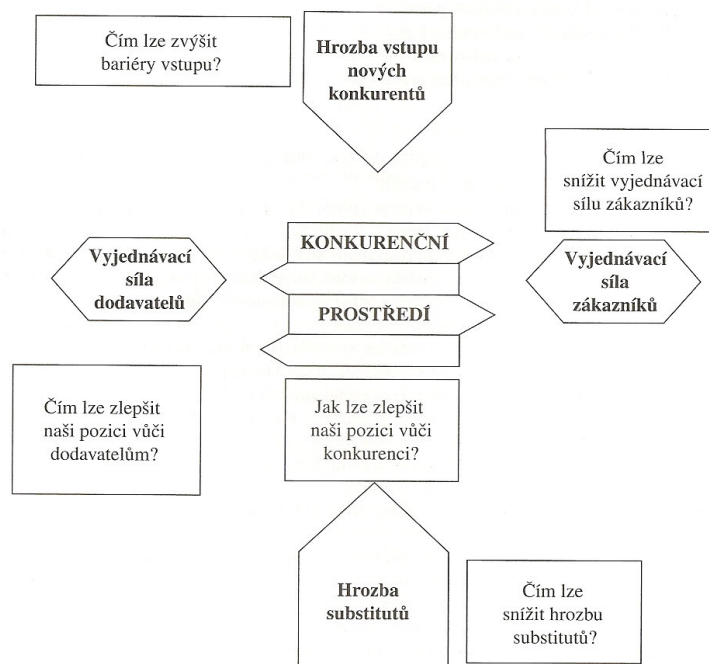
Čím lze zvýšit bariéry vstupu?

Hrozba vstupu nových konkurentů

Čím lze snížit vyjednávací sílu zákazníků?

Vyjednávací síla dodavatelů

KONKURENČNÍ

PROSTŘEDÍ

Vyjednávací síla zákazníků

Čím lze zlepšit naši pozici vůči dodavatelům?

Jak lze zlepšit naši pozici vůči konkurenci?

Hrozba substitutů

Čím lze snížit hrozbu substitutů?